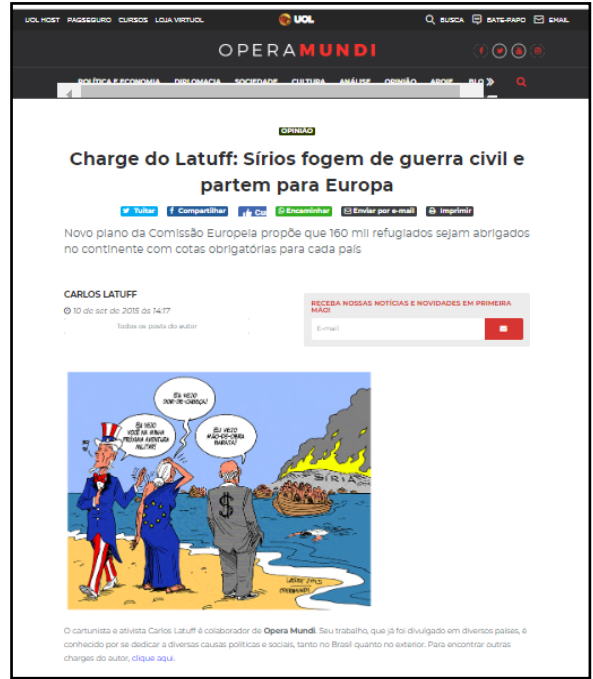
UOL HOST PAGSEGURO CURSOS LOJA VIRTUAL UOL BUSCA BATE-PAPO EMAIL

OPERA MUNDI

POLÍTICA E ECONOMIA DIPLOMACIA SOCIEDADE CULTURA ANÁLISE OPINIÃO APOIE BLO

OPINIÃO

Charge do Latuff: Sírios fogem de guerra civil e partem para Europa

Tuitar Compartilhar Cu Encaminhar Enviar por e-mail Imprimir

Novo plano da Comissão Europeia propõe que 160 mil refugiados sejam abrigados no continente com cotas obrigatórias para cada país

CARLOS LATUFF
10 de set de 2015 às 14:17
Todos os posts do autor

RECEBA NOSSAS NOTÍCIAS E NOVIDADES EM PRIMEIRA MÃO!
E-mail

EU VEJO DOR DE CABEÇA!

EU VEJO VOCÊ NA MINHA PRÓXIMA AVENTURA MILITAR!

EU VEJO MÃO-DE-OBRA BARATA!

SÍRIA

LATUFF 2015 OPERAMUNDI

O cartunista e ativista Carlos Latuff é colaborador de Opera Mundi. Seu trabalho, que já foi divulgado em diversos países, é conhecido por se dedicar a diversas causas políticas e sociais, tanto no Brasil quanto no exterior. Para encontrar outras charges do autor, clique aqui.